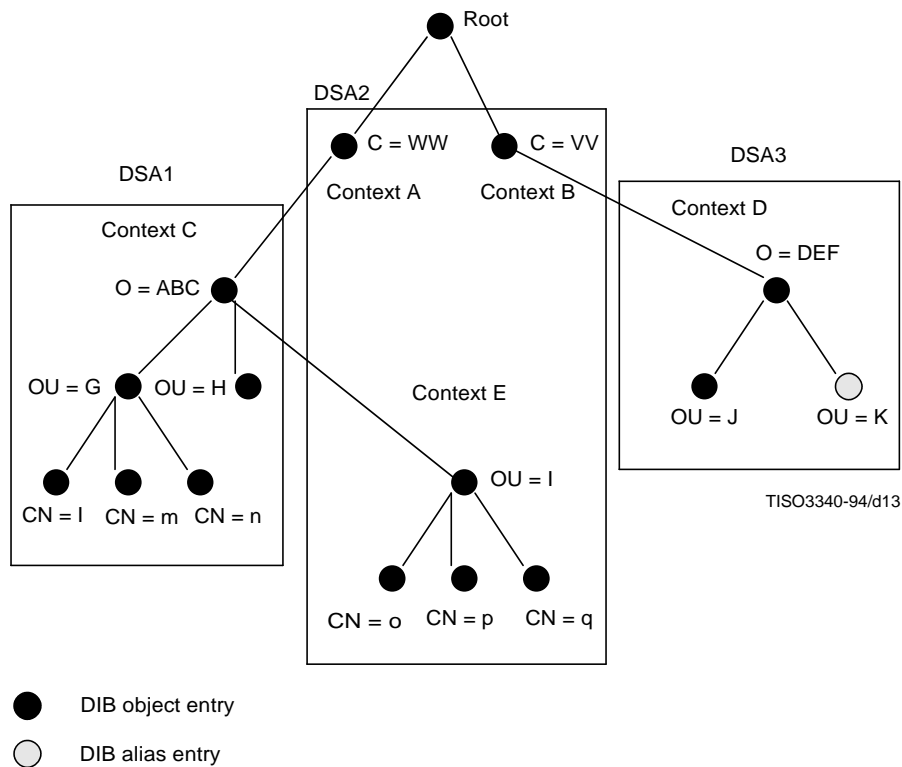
Root

DSA2

C = WW

C = VV

DSA3

DSA1

Context A

Context B

Context D

Context C

O = DEF

O = ABC

OU = G

OU = H

Context E

OU = J

OU = K

OU = I

CN = l

CN = m

CN = n

TISO3340-94/d13

CN = o

CN = p

CN = q

DIB object entry

DIB alias entry